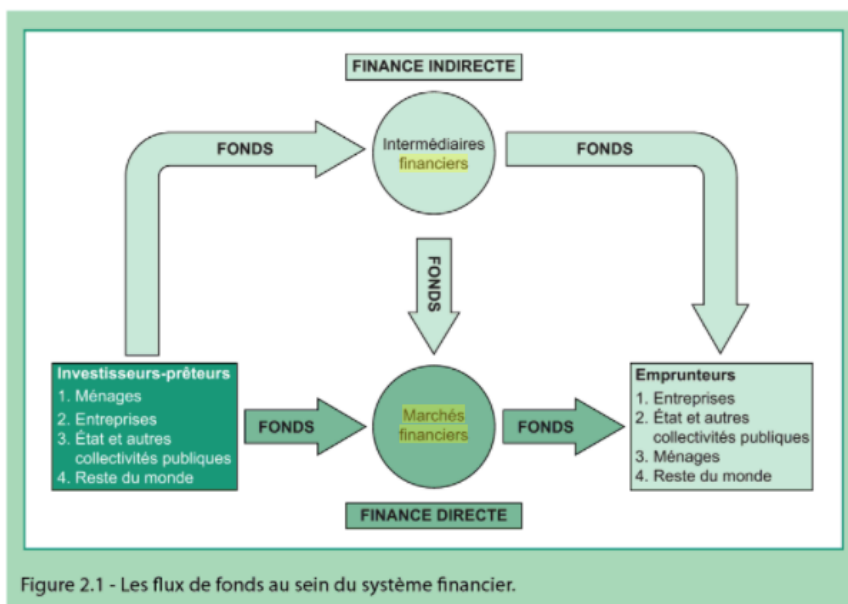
FINANCE INDIRECTE

FONDS

Intermédiaires financiers

FONDS

FONDS

Investisseurs-prêteurs
1. Ménages
2. Entreprises
3. État et autres collectivités publiques
4. Reste du monde

FONDS

Marchés financiers

FONDS

Emprunteurs
1. Entreprises
2. État et autres collectivités publiques
3. Ménages
4. Reste du monde

FINANCE DIRECTE

Figure 2.1 - Les flux de fonds au sein du système financier.